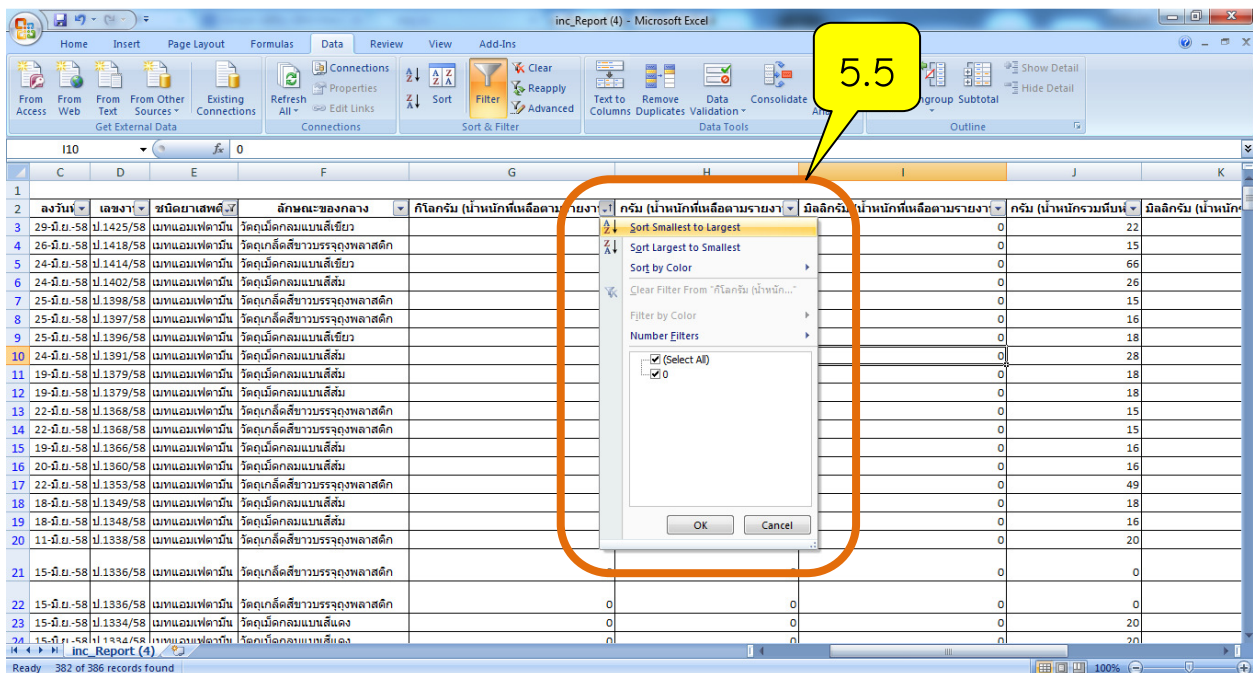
inc_Report (4) - Microsoft Excel

Home Insert Page Layout Formulas Data Review View Add-Ins

From Access From Web From Text From Other Sources Existing Connections
Get External Data
Refresh All Connections Properties Edit Links
Connections
Sort Filter Clear Reapply Advanced
Sort & Filter
Text to Columns Remove Duplicates Data Validation Consolidate
Data Tools
Ungroup Subtotal Show Detail Hide Detail
Outline

5.5

I10 $f_x$ 0

| | C | D | E | F | G | H | I | J | K |
|---|---|---|---|---|---|---|---|---|---|
| 1 | | | | | | | | | |
| 2 | ลงวันที่ | เลขงา | ชนิดยาเสพติ | ลักษณะของกลาง | กิโลกรัม (น้ำหนักที่เหลือตามรายงา | กรัม (น้ำหนักที่เหลือตามรายงา | มิลลิกรัม (น้ำหนักที่เหลือตามรายงา | กรัม (น้ำหนักรวมหีบห่ | มิลลิกรัม (น้ำหนัก |
| 3 | 29-มิ.ย.-58 | ป.1425/58 | เมทแอมเฟตามีน | วัตถุเม็ดกลมแบนสีเขียว | | | 0 | 22 | |
| 4 | 26-มิ.ย.-58 | ป.1418/58 | เมทแอมเฟตามีน | วัตถุเกล็ดสีขาวบรรจุถุงพลาสติก | | | 0 | 15 | |
| 5 | 24-มิ.ย.-58 | ป.1414/58 | เมทแอมเฟตามีน | วัตถุเม็ดกลมแบนสีเขียว | | | 0 | 66 | |
| 6 | 24-มิ.ย.-58 | ป.1402/58 | เมทแอมเฟตามีน | วัตถุเม็ดกลมแบนสีส้ม | | | 0 | 26 | |
| 7 | 25-มิ.ย.-58 | ป.1398/58 | เมทแอมเฟตามีน | วัตถุเกล็ดสีขาวบรรจุถุงพลาสติก | | | 0 | 15 | |
| 8 | 25-มิ.ย.-58 | ป.1397/58 | เมทแอมเฟตามีน | วัตถุเกล็ดสีขาวบรรจุถุงพลาสติก | | | 0 | 16 | |
| 9 | 25-มิ.ย.-58 | ป.1396/58 | เมทแอมเฟตามีน | วัตถุเม็ดกลมแบนสีเขียว | | | 0 | 18 | |
| 10 | 24-มิ.ย.-58 | ป.1391/58 | เมทแอมเฟตามีน | วัตถุเม็ดกลมแบนสีส้ม | | | 0 | 28 | |
| 11 | 19-มิ.ย.-58 | ป.1379/58 | เมทแอมเฟตามีน | วัตถุเม็ดกลมแบนสีส้ม | | | 0 | 18 | |
| 12 | 19-มิ.ย.-58 | ป.1379/58 | เมทแอมเฟตามีน | วัตถุเม็ดกลมแบนสีส้ม | | | 0 | 18 | |
| 13 | 22-มิ.ย.-58 | ป.1368/58 | เมทแอมเฟตามีน | วัตถุเกล็ดสีขาวบรรจุถุงพลาสติก | | | 0 | 15 | |
| 14 | 22-มิ.ย.-58 | ป.1368/58 | เมทแอมเฟตามีน | วัตถุเกล็ดสีขาวบรรจุถุงพลาสติก | | | 0 | 15 | |
| 15 | 19-มิ.ย.-58 | ป.1366/58 | เมทแอมเฟตามีน | วัตถุเม็ดกลมแบนสีส้ม | | | 0 | 16 | |
| 16 | 20-มิ.ย.-58 | ป.1360/58 | เมทแอมเฟตามีน | วัตถุเม็ดกลมแบนสีส้ม | | | 0 | 16 | |
| 17 | 22-มิ.ย.-58 | ป.1353/58 | เมทแอมเฟตามีน | วัตถุเกล็ดสีขาวบรรจุถุงพลาสติก | | | 0 | 49 | |
| 18 | 18-มิ.ย.-58 | ป.1349/58 | เมทแอมเฟตามีน | วัตถุเม็ดกลมแบนสีส้ม | | | 0 | 18 | |
| 19 | 18-มิ.ย.-58 | ป.1348/58 | เมทแอมเฟตามีน | วัตถุเม็ดกลมแบนสีส้ม | | | 0 | 16 | |
| 20 | 11-มิ.ย.-58 | ป.1338/58 | เมทแอมเฟตามีน | วัตถุเกล็ดสีขาวบรรจุถุงพลาสติก | | | 0 | 20 | |
| 21 | 15-มิ.ย.-58 | ป.1336/58 | เมทแอมเฟตามีน | วัตถุเกล็ดสีขาวบรรจุถุงพลาสติก | 0 | 0 | 0 | 0 | |
| 22 | 15-มิ.ย.-58 | ป.1336/58 | เมทแอมเฟตามีน | วัตถุเกล็ดสีขาวบรรจุถุงพลาสติก | 0 | 0 | 0 | 0 | |
| 23 | 15-มิ.ย.-58 | ป.1334/58 | เมทแอมเฟตามีน | วัตถุเม็ดกลมแบนสีแดง | 0 | 0 | 0 | 20 | |
| 24 | 15-มิ.ย.-58 | ป.1334/58 | เมทแอมเฟตามีน | วัตถุเม็ดกลมแบนสีแดง | 0 | 0 | 0 | 20 | |

Sort Smallest to Largest
Sort Largest to Smallest
Sort by Color
Clear Filter From "กิโลกรัม (น้ำหนัก..."
Filter by Color
Number Filters
(Select All)
0
OK Cancel

inc_Report (4)
Ready 382 of 386 records found 100%